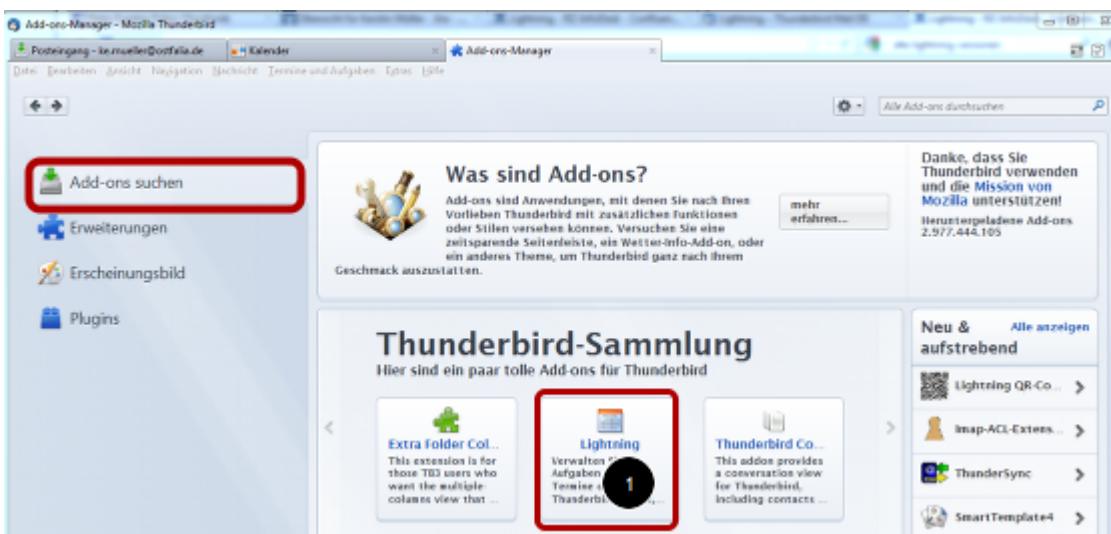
Add-ons-Manager - Mozilla Thunderbird

Posteingang - ke.mueller@ostfalia.de
Kalender
Add-ons-Manager

Datei Bearbeiten Ansicht Navigation Nachricht Termine und Aufgaben Extras Hilfe

Alle Add-ons durchsuchen

Add-ons suchen

Erweiterungen

Erscheinungsbild

Plugins

Was sind Add-ons?

Add-ons sind Anwendungen, mit denen Sie nach Ihren Vorlieben Thunderbird mit zusätzlichen Funktionen oder Stilen versehen können. Versuchen Sie eine zeitsparende Seitenleiste, ein Wetter-Info-Add-on, oder ein anderes Theme, um Thunderbird ganz nach Ihrem Geschmack auszustatten.

mehr erfahren...

Danke, dass Sie Thunderbird verwenden und die Mission von Mozilla unterstützen!
Heruntergeladene Add-ons 2.977.444.105

Thunderbird-Sammlung
Hier sind ein paar tolle Add-ons für Thunderbird

Extra Folder Col...
This extension is for those TB3 users who want the multiple-column view that ...

Lightning
Verwalten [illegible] Aufgaben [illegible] Termine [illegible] Thunderbi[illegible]

1

Thunderbird Co...
This addon provides a conversation view for Thunderbird, including contacts ...

Neu & aufstrebend
Alle anzeigen

Lightning QR-Co...
Imap-ACL-Extens...
ThunderSync
SmartTemplate4